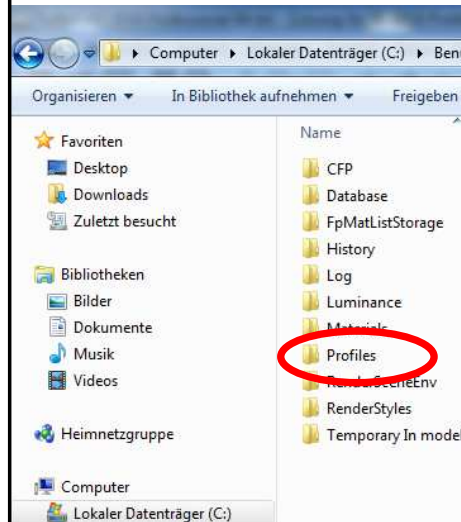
Computer ▸ Lokaler Datenträger (C:) ▸ Ben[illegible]

Organisieren ▾ In Bibliothek aufnehmen ▾ Freigeben

Favoriten
Desktop
Downloads
Zuletzt besucht

Bibliotheken
Bilder
Dokumente
Musik
Videos

Heimnetzgruppe

Computer
Lokaler Datenträger (C:)

Name
CFP
Database
FpMatListStorage
History
Log
Luminance
Materials
Profiles
RenderSceneEnv
RenderStyles
Temporary In model